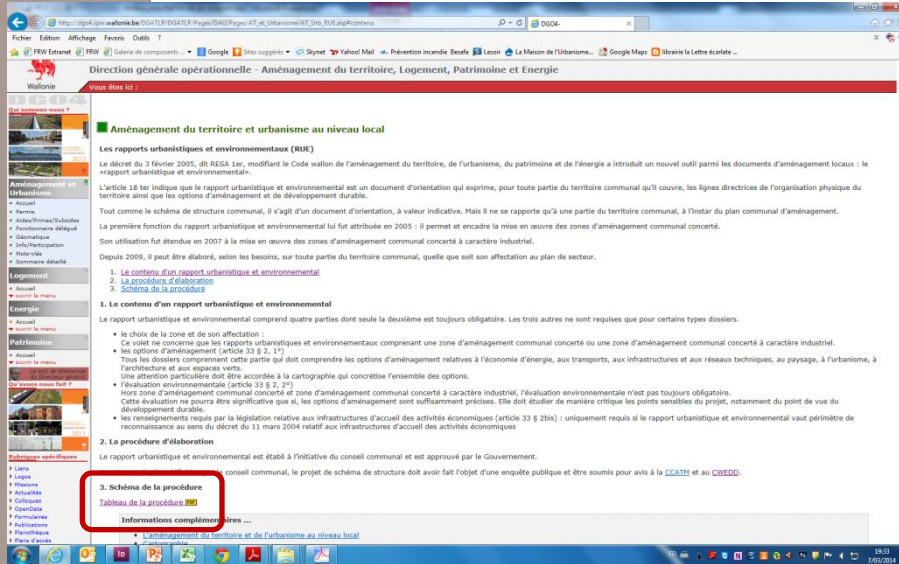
http://dgo4.spw.wallonie.be/DGATLP/DGATLP/Pages/DAU/Pages/AT_et_Urbanisme/AT_Urb_RUE.asp#contenu

DGO4-

Fichier Edition Affichage Favoris Outils ?

FRW Extranet FRW Galerie de composants ... Google Sites suggérés Skynet Yahoo! Mail Prévention incendie Besafe Lesoir La Maison de l'Urbanisme... Google Maps librairie la Lettre écarlate ...

Wallonie

Direction générale opérationnelle - Aménagement du territoire, Logement, Patrimoine et Energie

Vous êtes ici :

DGO4

Qui sommes-nous ?

Aménagement et Urbanisme
• Accueil
• Permis
• Aides/Primes/Subsides
• Fonctionnaire délégué
• Géomatique
• Info/Participation
• Mots-clés
• Sommaire détaillé

Logement
• Accueil
• ouvrir le menu

Energie
• Accueil
• ouvrir le menu

Patrimoine
• Accueil
• ouvrir le menu

Qu'avons-nous fait ?

Rubriques spécifiques
• Liens
• Logos
• Missions
• Actualités
• Colloques
• OpenData
• Formulaires
• Publications
• Planothèque
• Plans d'accès

Aménagement du territoire et urbanisme au niveau local

Les rapports urbanistiques et environnementaux (RUE)

Le décret du 3 février 2005, dit RESA ter, modifiant le Code wallon de l'aménagement du territoire, de l'urbanisme, du patrimoine et de l'énergie a introduit un nouvel outil parmi les documents d'aménagement locaux : le «rapport urbanistique et environnemental».

L'article 18 ter indique que le rapport urbanistique et environnemental est un document d'orientation qui exprime, pour toute partie du territoire communal qu'il couvre, les lignes directrices de l'organisation physique du territoire ainsi que les options d'aménagement et de développement durable.

Tout comme le schéma de structure communal, il s'agit d'un document d'orientation, à valeur indicative. Mais il ne se rapporte qu'à une partie du territoire communal, à l'instar du plan communal d'aménagement.

La première fonction du rapport urbanistique et environnemental lui fut attribuée en 2005 : il permet et encadre la mise en œuvre des zones d'aménagement communal concerté.

Son utilisation fut étendue en 2007 à la mise en œuvre des zones d'aménagement communal concerté à caractère industriel.

Depuis 2009, il peut être élaboré, selon les besoins, sur toute partie du territoire communal, quelle que soit son affectation au plan de secteur.

1. Le contenu d'un rapport urbanistique et environnemental
2. La procédure d'élaboration
3. Schéma de la procédure

1. Le contenu d'un rapport urbanistique et environnemental

Le rapport urbanistique et environnemental comprend quatre parties dont seule la deuxième est toujours obligatoire. Les trois autres ne sont requises que pour certains types dossiers.

• le choix de la zone et de son affectation :
Ce volet ne concerne que les rapports urbanistiques et environnementaux couvrant une zone d'aménagement communal concerté ou une zone d'aménagement communal concerté à caractère industriel.
• les options d'aménagement (article 33 § 2, 1°)
Tous les dossiers comprennent cette partie qui doit comprendre les options d'aménagement relatives à l'économie d'énergie, aux transports, aux infrastructures et aux réseaux techniques, au paysage, à l'urbanisme, à l'architecture et aux espaces verts.
Une attention particulière doit être accordée à la cartographie qui concrétise l'ensemble des options.
• l'évaluation environnementale (article 33 § 2, 2°)
Hors zone d'aménagement communal concerté et zone d'aménagement communal concerté à caractère industriel, l'évaluation environnementale n'est pas toujours obligatoire.
Cette évaluation ne pourra être significative que si, les options d'aménagement sont suffisamment précises. Elle doit étudier de manière critique les points sensibles du projet, notamment du point de vue du développement durable.
• les renseignements requis par la législation relative aux infrastructures d'accueil des activités économiques (article 33 § 2bis) : uniquement requis si le rapport urbanistique et environnemental vaut périmètre de reconnaissance au sens du décret du 11 mars 2004 relatif aux infrastructures d'accueil des activités économiques

2. La procédure d'élaboration

Le rapport urbanistique et environnemental est établi à l'initiative du conseil communal et est approuvé par le Gouvernement.

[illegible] conseil communal, le projet de schéma de structure doit avoir fait l'objet d'une enquête publique et être soumis pour avis à la CCATM et au CWEDD.

3. Schéma de la procédure

Tableau de la procédure PDF

Informations complémentaires ...

• L'aménagement du territoire et de l'urbanisme au niveau local
• Cartographie

19:33
7/03/2014